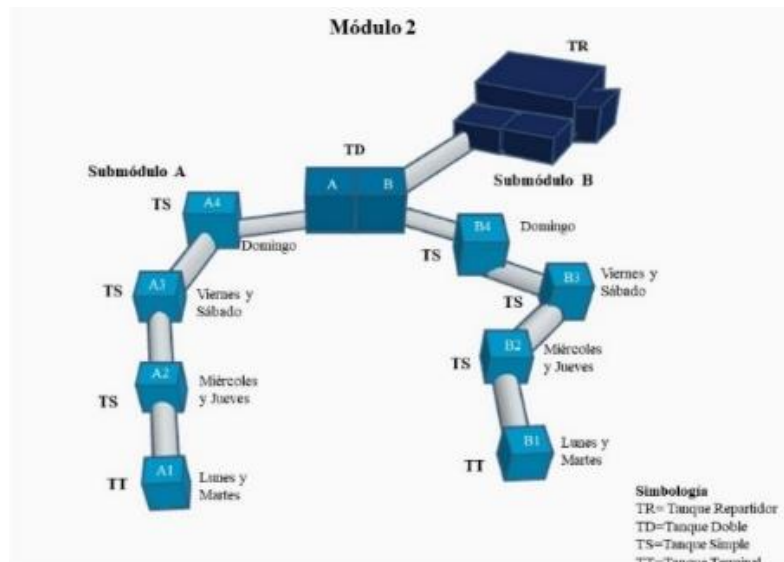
Módulo 2

TR

TD

A B

Submódulo A

Submódulo B

TS A4 Domingo

TS A3 Viernes y Sábado

A2 Miércoles y Jueves
TS

TT A1 Lunes y Martes

B4 Domingo
TS

B3 Viernes y Sábado
TS

TS B2 Miércoles y Jueves

B1 Lunes y Martes
TT

Simbología
TR= Tanque Repartidor
TD=Tanque Doble
TS=Tanque Simple
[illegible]